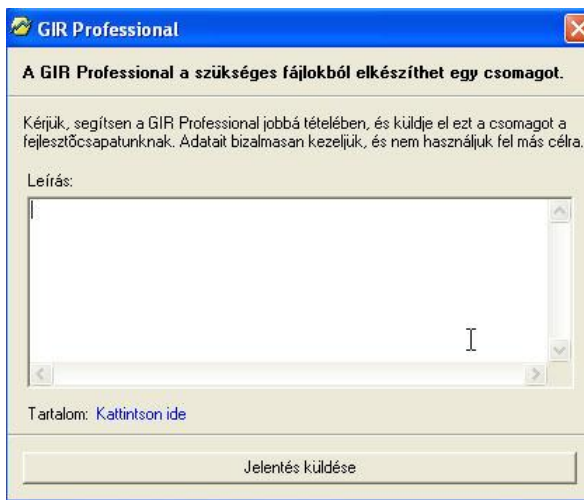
GIR Professional

A GIR Professional a szükséges fájlokból elkészíthet egy csomagot.

Kérjük, segítsen a GIR Professional jobbá tételében, és küldje el ezt a csomagot a fejlesztőcsapatunknak. Adatait bizalmasan kezeljük, és nem használjuk fel más célra.

Leírás:

Tartalom: Kattintson ide

Jelentés küldése